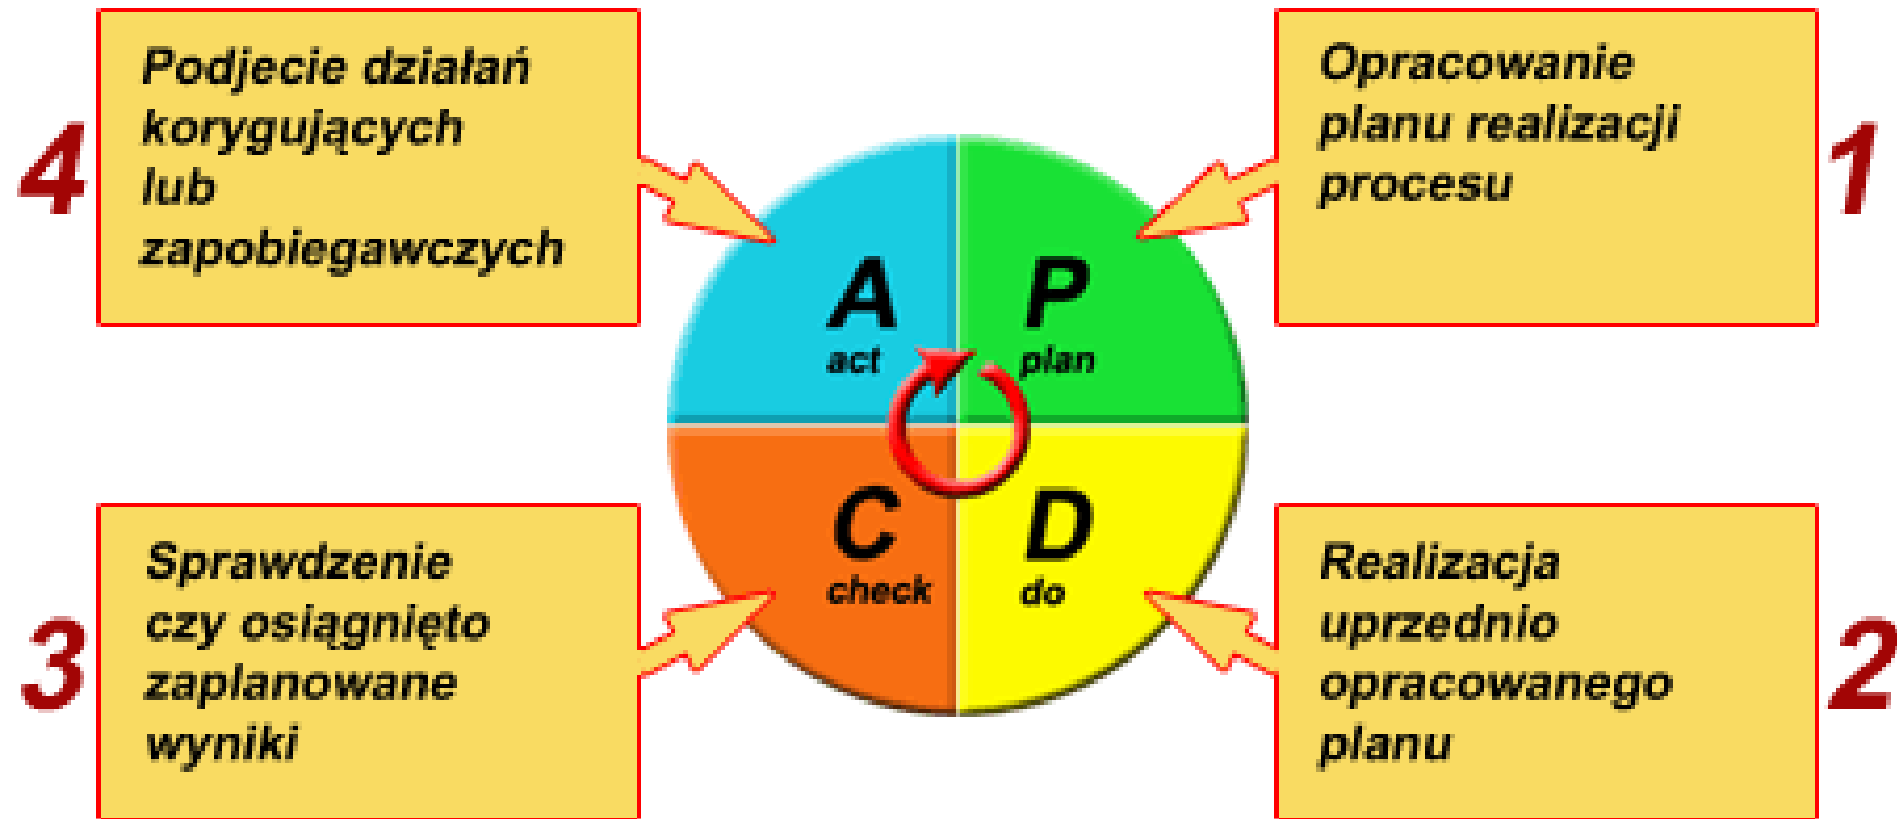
4

Podjecie działań korygujących lub zapobiegawczych

Opracowanie planu realizacji procesu

1

A
act

P
plan

C
check

D
do

3

Sprawdzenie czy osiągnięto zaplanowane wyniki

Realizacja uprzednio opracowanego planu

2